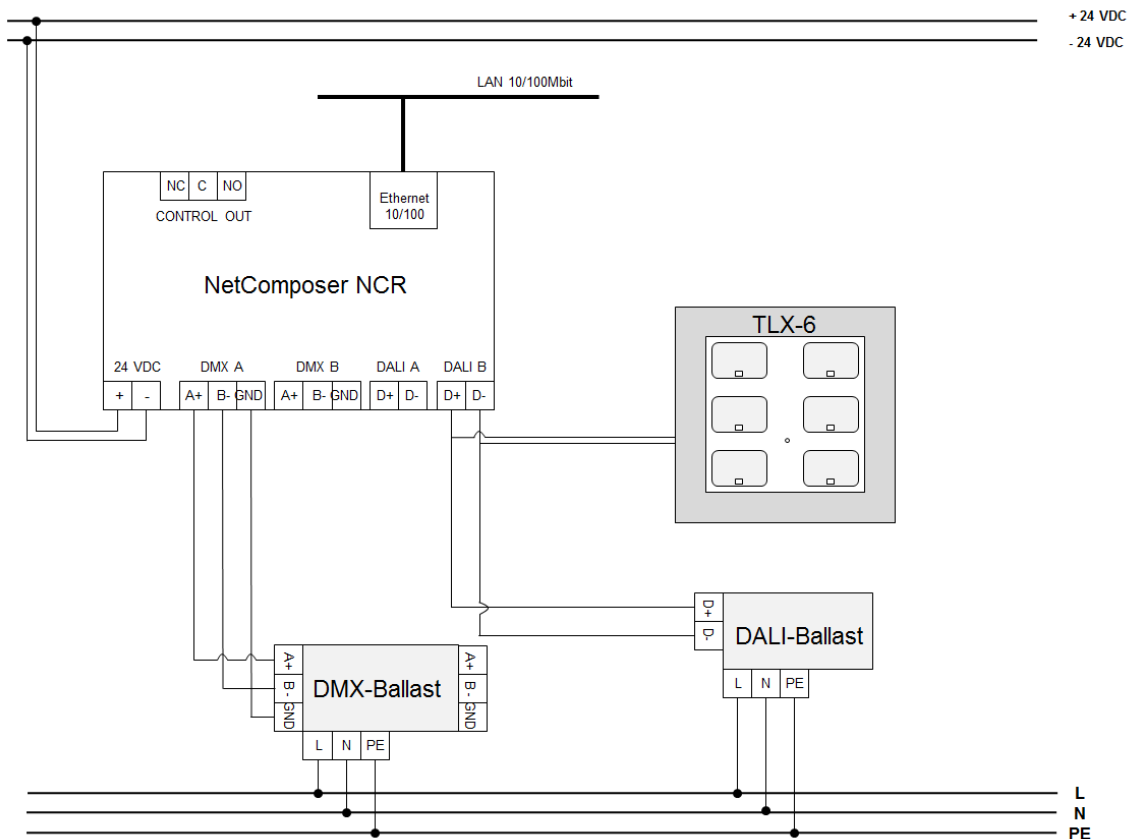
+ 24 VDC
- 24 VDC

LAN 10/100Mbit

NC C NO
CONTROL OUT

Ethernet 10/100

NetComposer NCR

24 VDC
+ -

DMX A
A+ B- GND

DMX B
A+ B- GND

DALI A
D+ D-

DALI B
D+ D-

TLX-6

D+
D-
DALI-Ballast
L N PE

A+
B-
GND
DMX-Ballast
A+
B-
GND
L N PE

L
N
PE